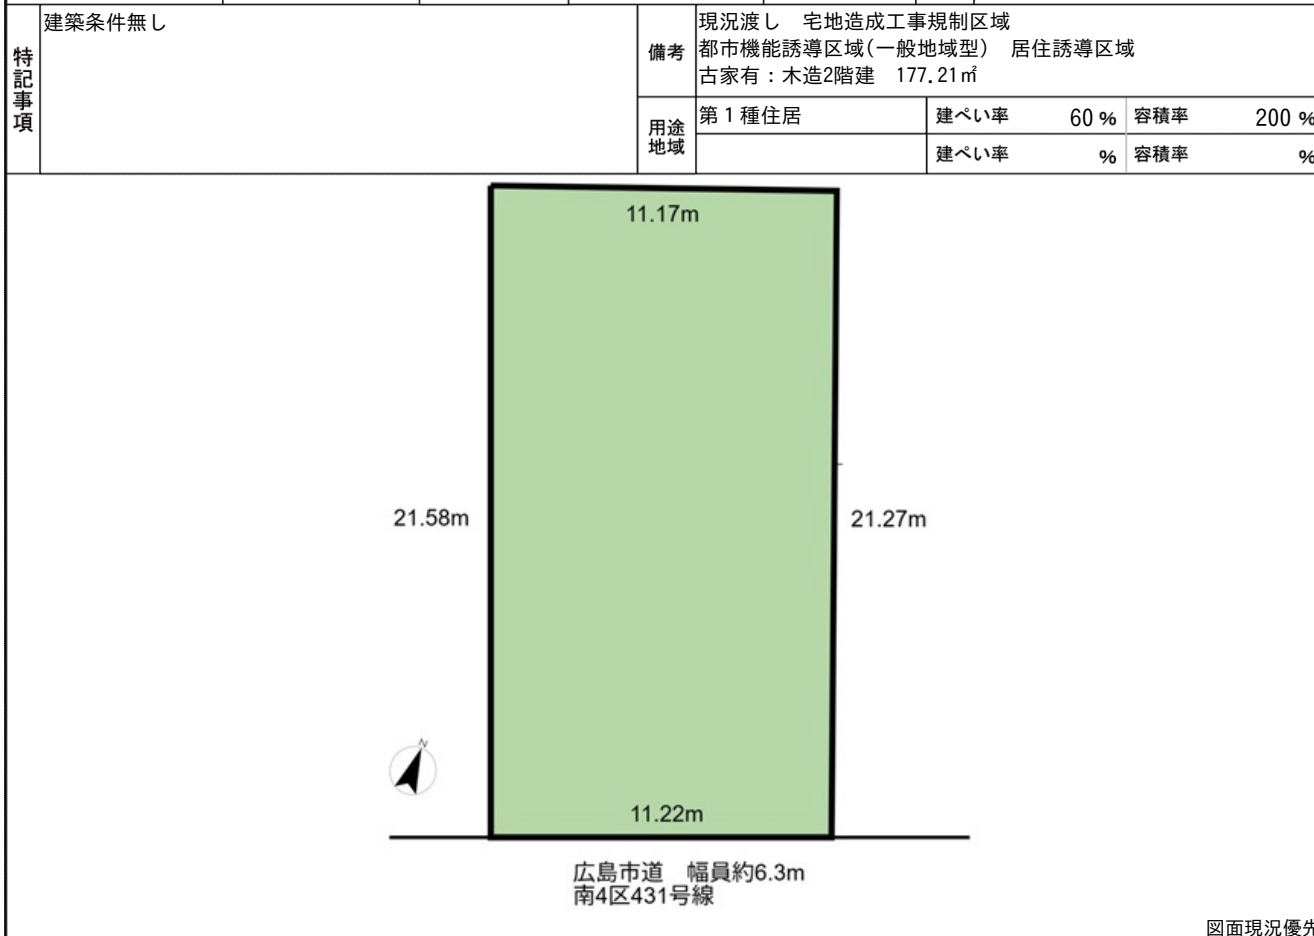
特記事項

建築条件無し

備考

現況渡し　宅地造成工事規制区域
都市機能誘導区域(一般地域型)　居住誘導区域
古家有：木造2階建　177.21㎡

| 用途地域 | 第１種住居 | 建ぺい率 | 60 % | 容積率 | 200 % |
|---|---|---|---|---|---|
| | | 建ぺい率 | % | 容積率 | % |

11.17m

21.58m

21.27m

N

11.22m

広島市道　幅員約6.3m
南4区431号線

図面現況優先